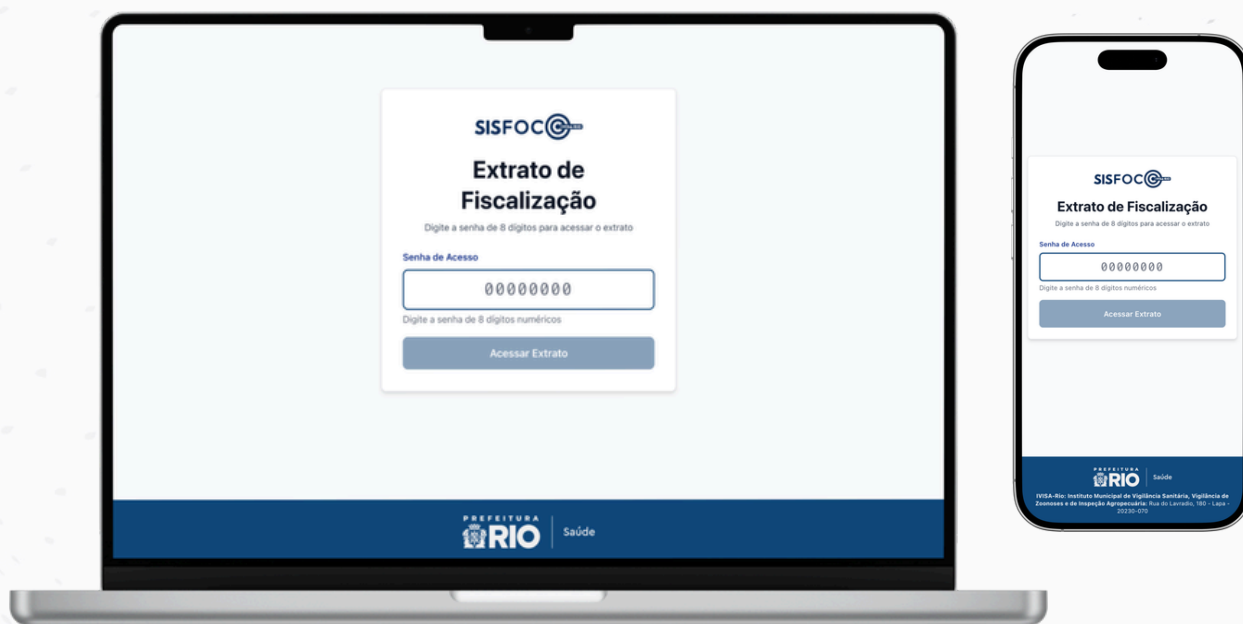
SISFOC

Extrato de Fiscalização

Digite a senha de 8 dígitos para acessar o extrato

Senha de Acesso

00000000

Digite a senha de 8 dígitos numéricos

Acessar Extrato

PREFEITURA RIO | Saúde

SISFOC

Extrato de Fiscalização

Digite a senha de 8 dígitos para acessar o extrato

Senha de Acesso

00000000

Digite a senha de 8 dígitos numéricos

Acessar Extrato

PREFEITURA RIO | Saúde

IVISA-Rio: Instituto Municipal de Vigilância Sanitária, Vigilância de Zoonoses e de Inspeção Agropecuária: Rua do Lavradio, 180 - Lapa - 20230-070